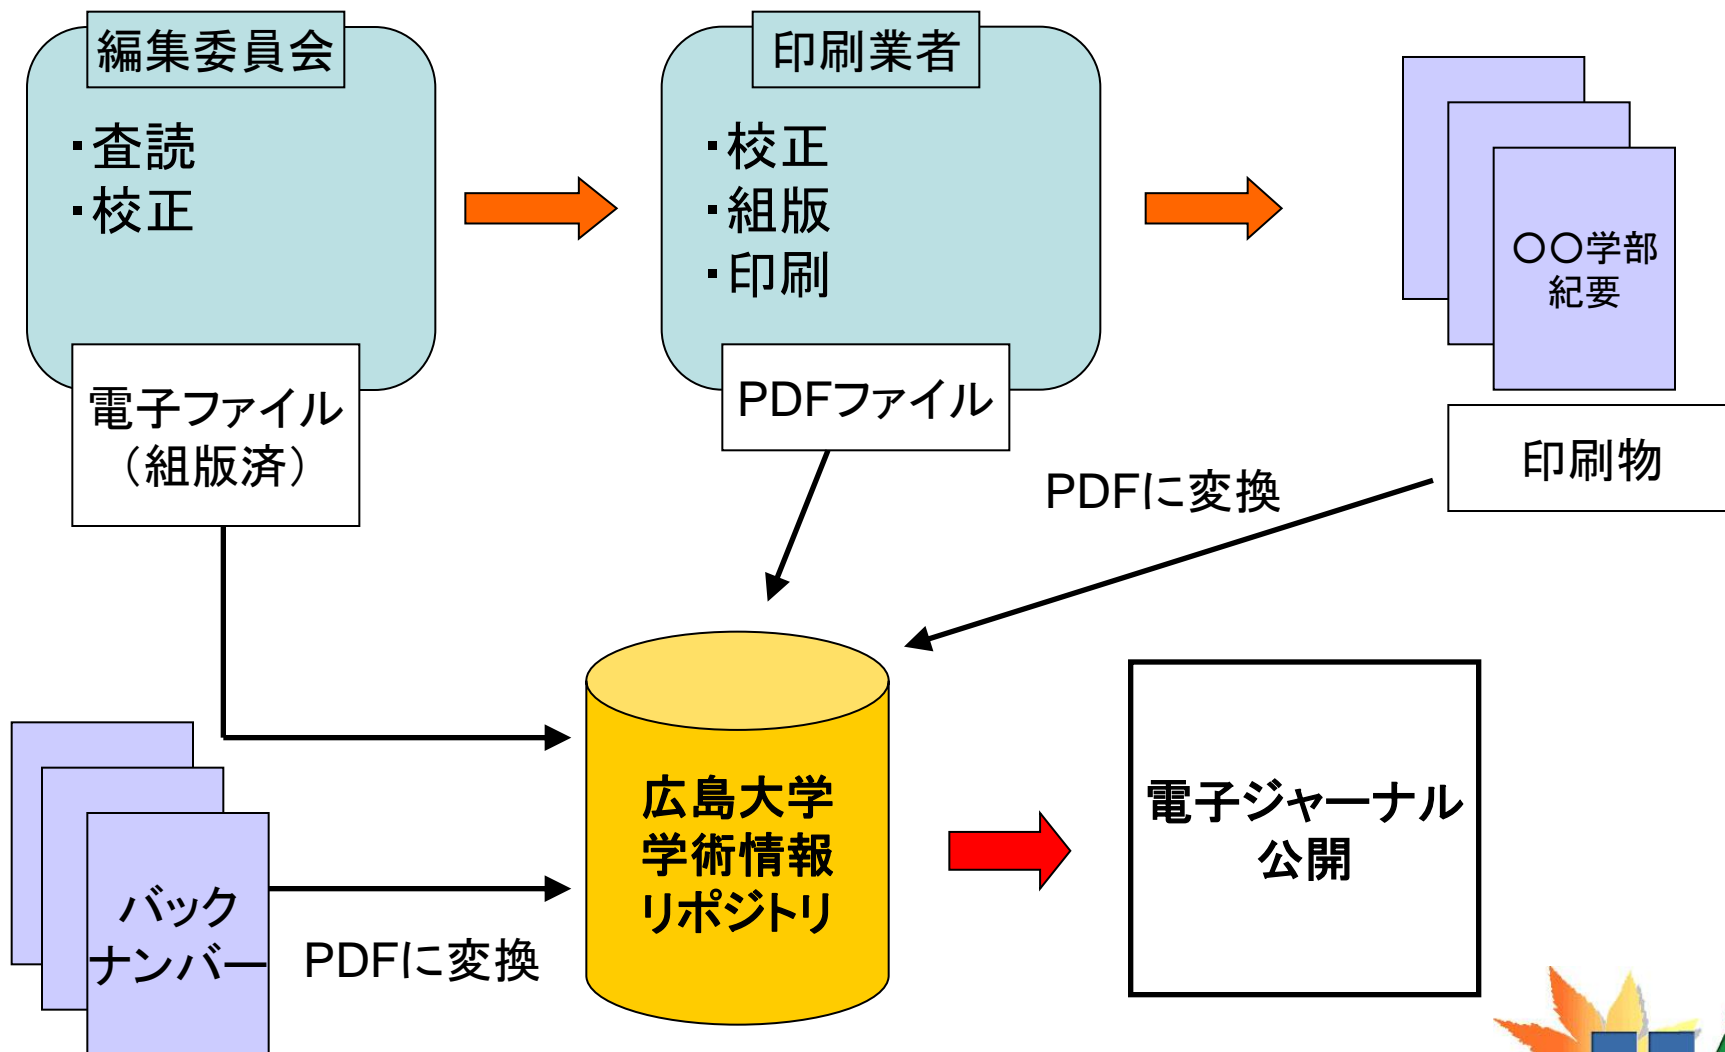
編集委員会

・査読
・校正

電子ファイル
（組版済）

印刷業者

・校正
・組版
・印刷

PDFファイル

○○学部
紀要

印刷物

PDFに変換

広島大学
学術情報
リポジトリ

電子ジャーナル
公開

バック
ナンバー

PDFに変換